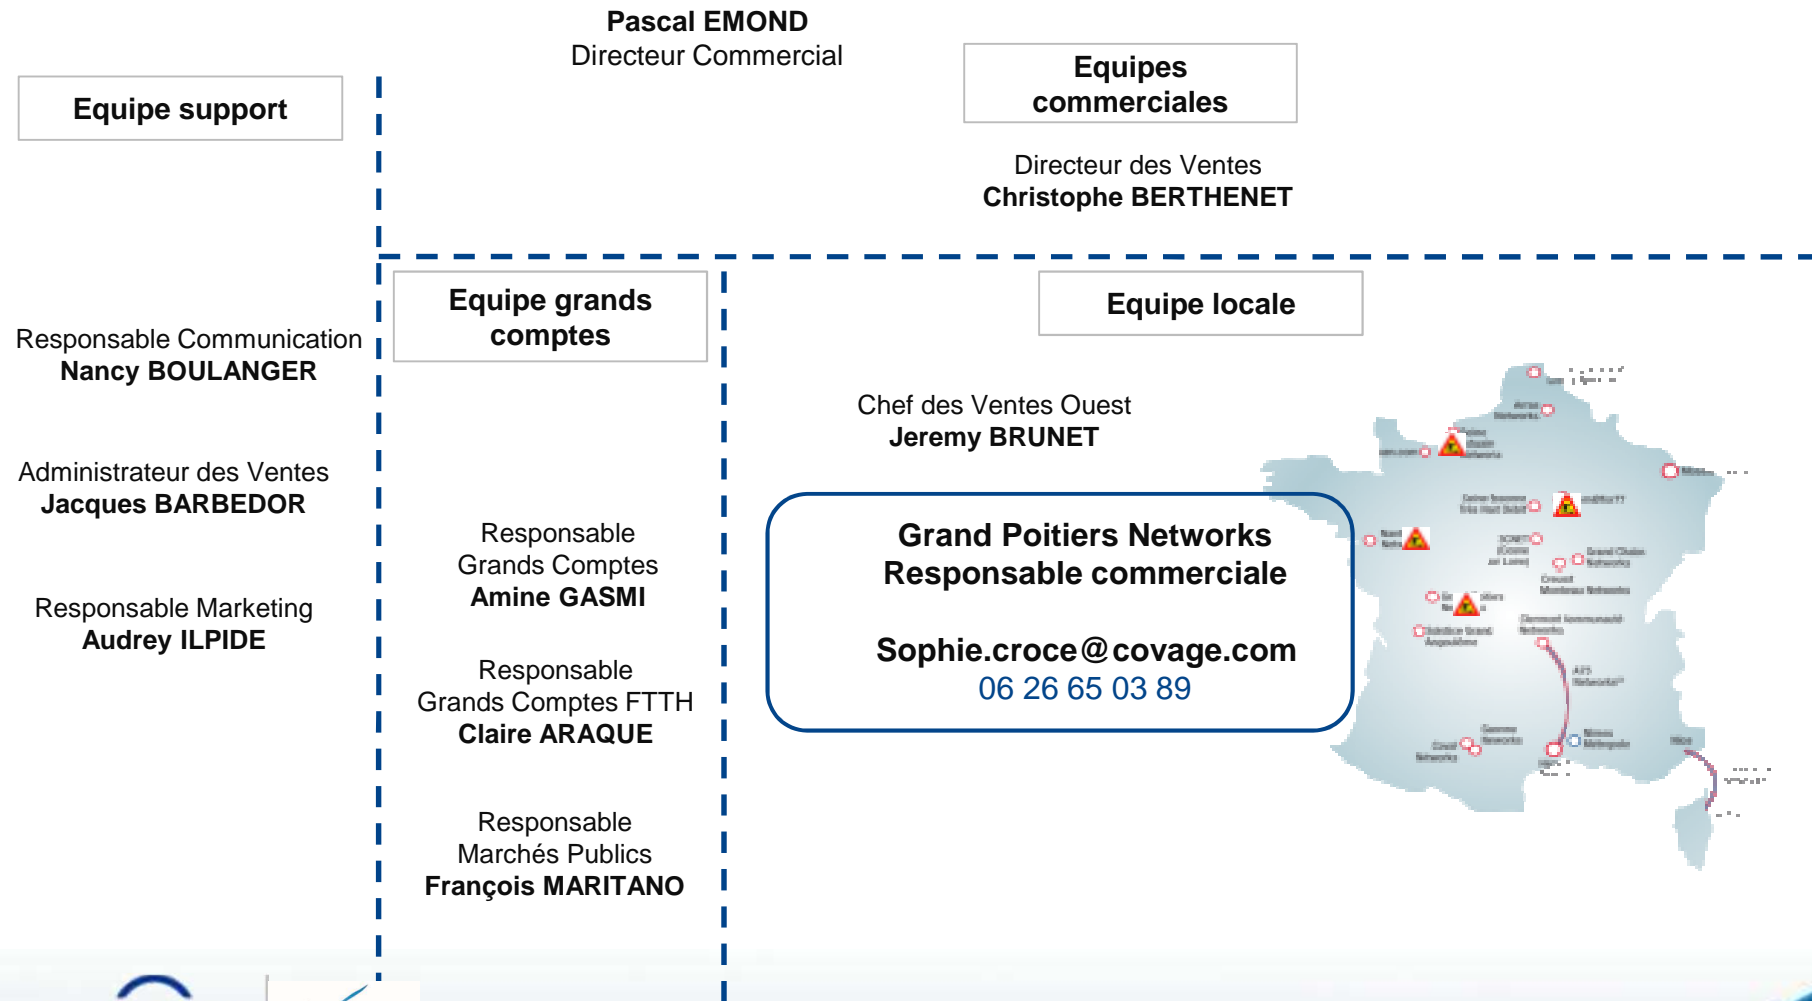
Pascal EMOND
Directeur Commercial

Equipe support

Equipes commerciales

Directeur des Ventes
Christophe BERTHENET

Equipe grands comptes

Equipe locale

Responsable Communication
Nancy BOULANGER

Administrateur des Ventes
Jacques BARBEDOR

Responsable Marketing
Audrey ILPIDE

Responsable Grands Comptes
Amine GASMI

Responsable Grands Comptes FTTH
Claire ARAQUE

Responsable Marchés Publics
François MARITANO

Chef des Ventes Ouest
Jeremy BRUNET

Grand Poitiers Networks
Responsable commerciale

Sophie.croce@covage.com
06 26 65 03 89